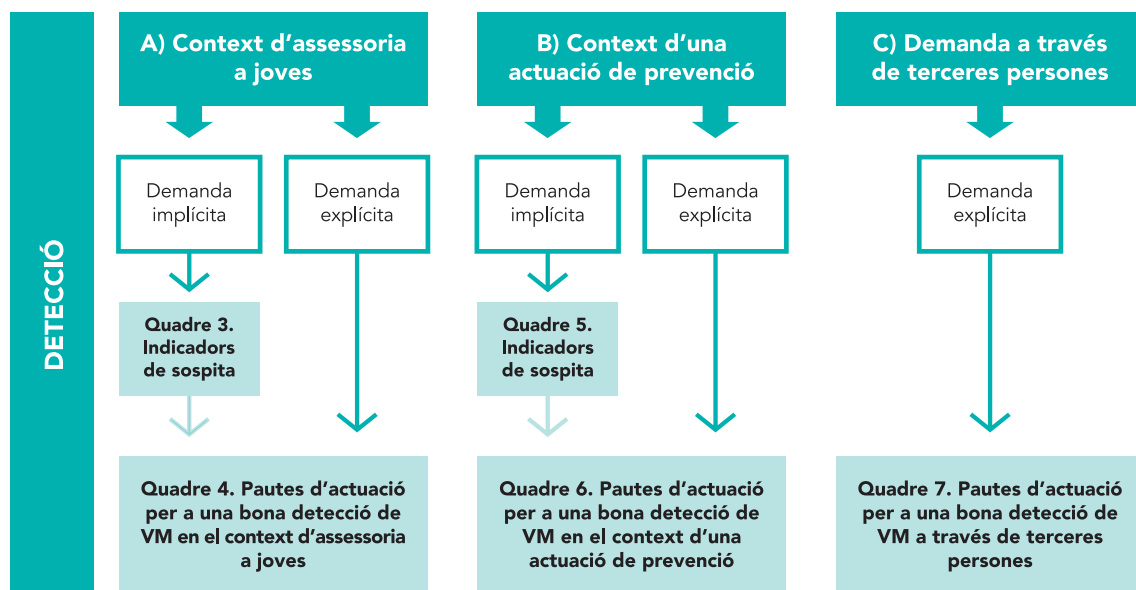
DETECCIÓ

A) Context d'assessoria a joves

Demanda implícita

Demanda explícita

Quadre 3. Indicadors de sospita

Quadre 4. Pautes d'actuació per a una bona detecció de VM en el context d'assessoria a joves

B) Context d'una actuació de prevenció

Demanda implícita

Demanda explícita

Quadre 5. Indicadors de sospita

Quadre 6. Pautes d'actuació per a una bona detecció de VM en el context d'una actuació de prevenció

C) Demanda a través de terceres persones

Demanda explícita

Quadre 7. Pautes d'actuació per a una bona detecció de VM a través de terceres persones